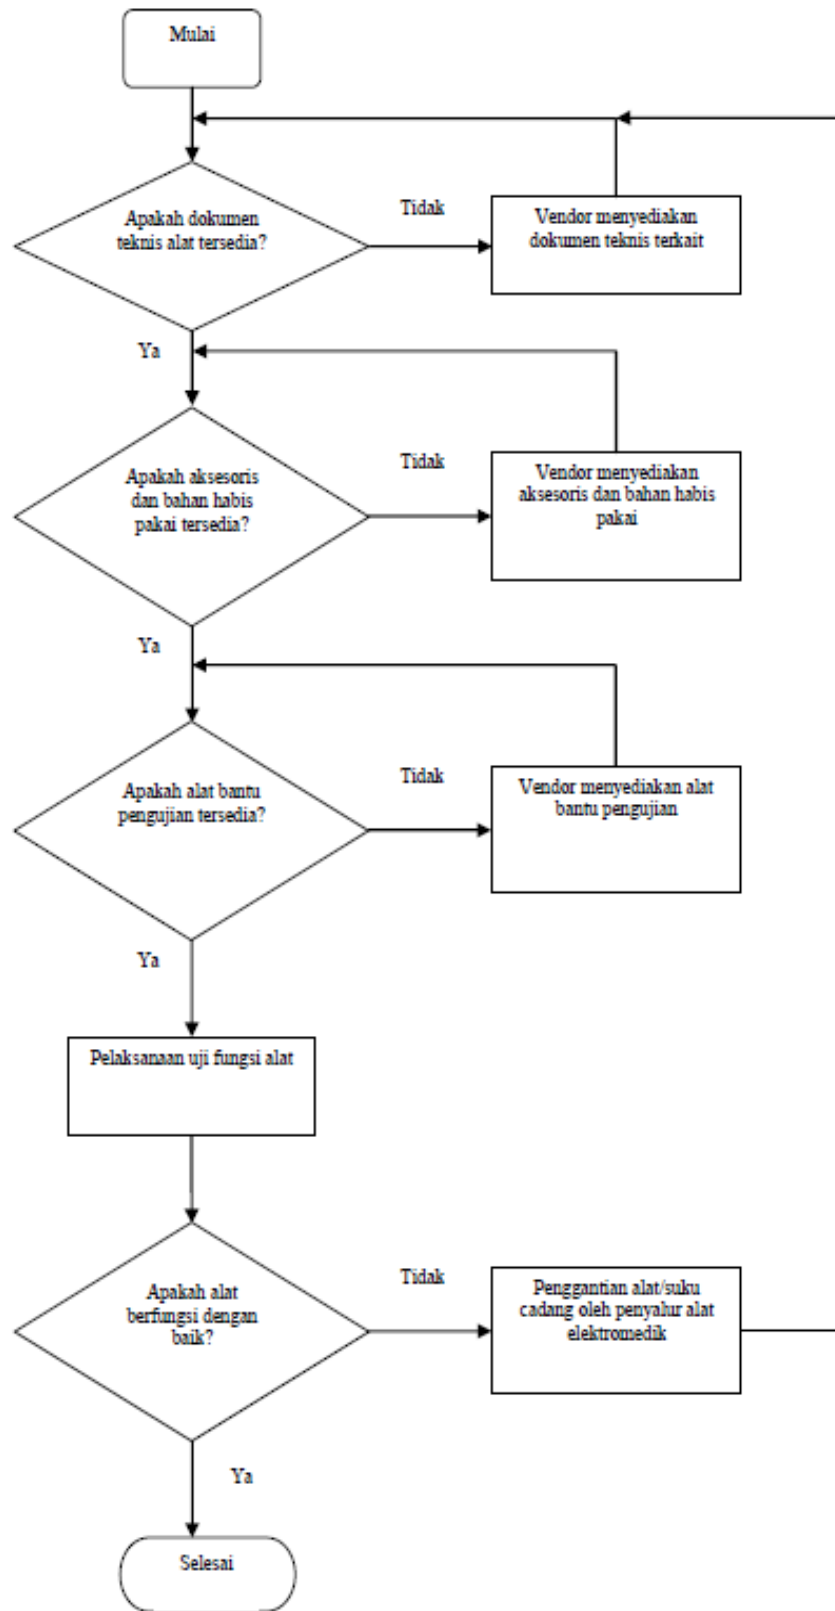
Mulai

Apakah dokumen teknis alat tersedia?

Tidak

Vendor menyediakan dokumen teknis terkait

Ya

Apakah aksesoris dan bahan habis pakai tersedia?

Tidak

Vendor menyediakan aksesoris dan bahan habis pakai

Ya

Apakah alat bantu pengujian tersedia?

Tidak

Vendor menyediakan alat bantu pengujian

Ya

Pelaksanaan uji fungsi alat

Apakah alat berfungsi dengan baik?

Tidak

Penggantian alat/suku cadang oleh penyalur alat elektromedik

Ya

Selesai